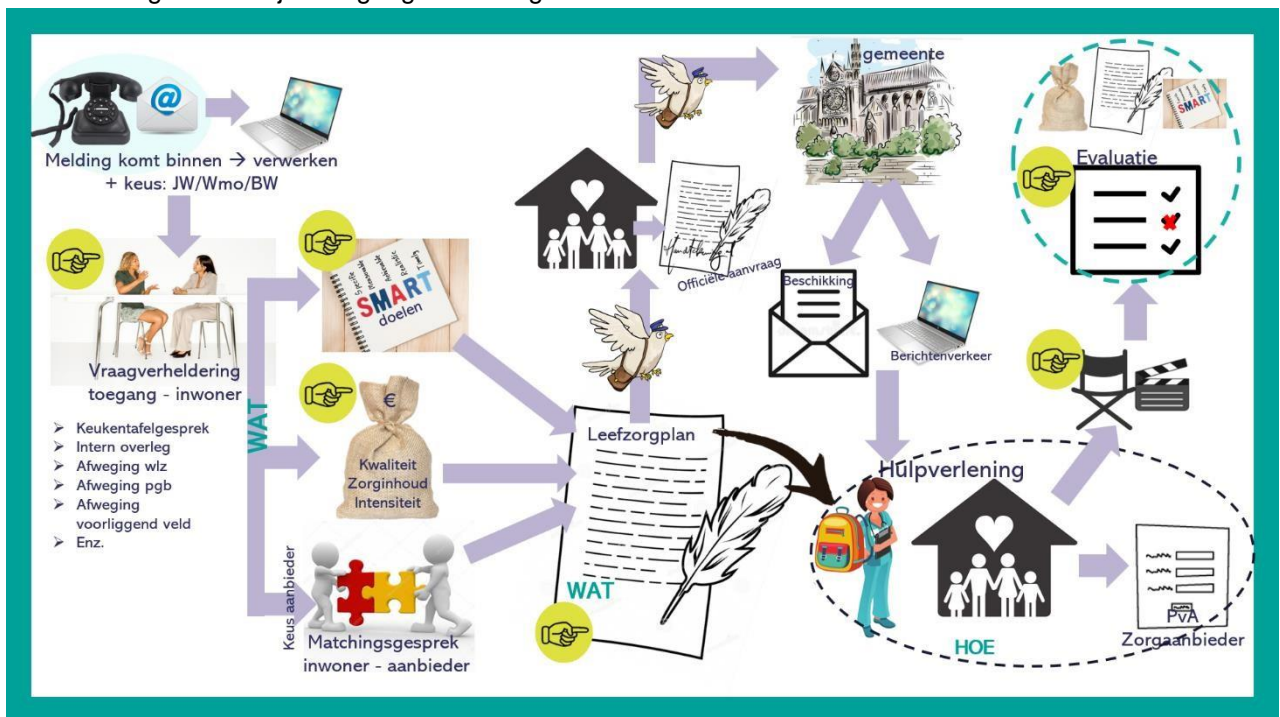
Melding komt binnen → verwerken + keus: JW/Wmo/BW

Vraagverheldering toegang - inwoner

- Keukentafelgesprek
- Intern overleg
- Afweging wlz
- Afweging pgb
- Afweging voorliggend veld
- Enz.

WAT

Specifiek Meetbaar Acceptabel Realistisch Tijdgebonden
SMART doelen

€
Kwaliteit Zorginhoud Intensiteit

Keus aanbieder

Matchingsgesprek inwoner - aanbieder

Officiële aanvraag

Leefzorgplan

WAT

gemeente

Beschikking

Berichtenverkeer

SMART

Evaluatie

Hulpverlening

HOE

PvA

Zorgaanbieder